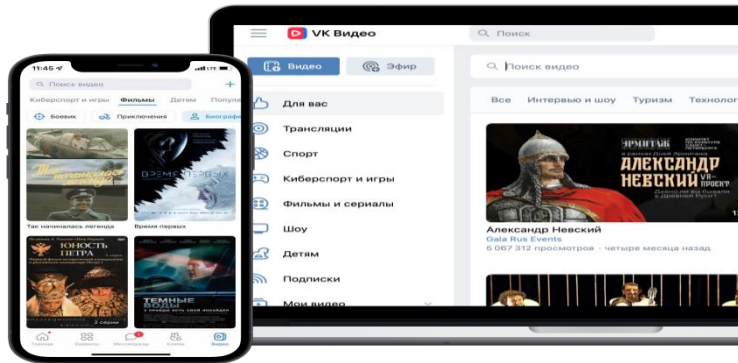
VK Видео
Поиск
Видео
Эфир
Поиск видео
Для вас
Трансляции
Спорт
Киберспорт и игры
Фильмы и сериалы
Шоу
Детям
Подписки
Мои видео
Все
Интервью и шоу
Туризм
Технол
ЭРМИТАЖ
АЛЕКСАНДР НЕВСКИЙ
VR-проект
Александр Невский
Gala Rus Events
5 067 312 просмотров · четыре месяца назад

11:45
Поиск видео
Киберспорт и игры
Фильмы
Детям
Популя
Боевик
Приключения
Биографи
Так начиналась легенда
ВРЕМЯ ПЕРВЫХ
Так начиналась легенда
Время первых
ЮНОСТЬ ПЕТРА
ТЕМНЫЕ ВОДЫ
Главная
Сервисы
Мессенджер
Клипы
Видео